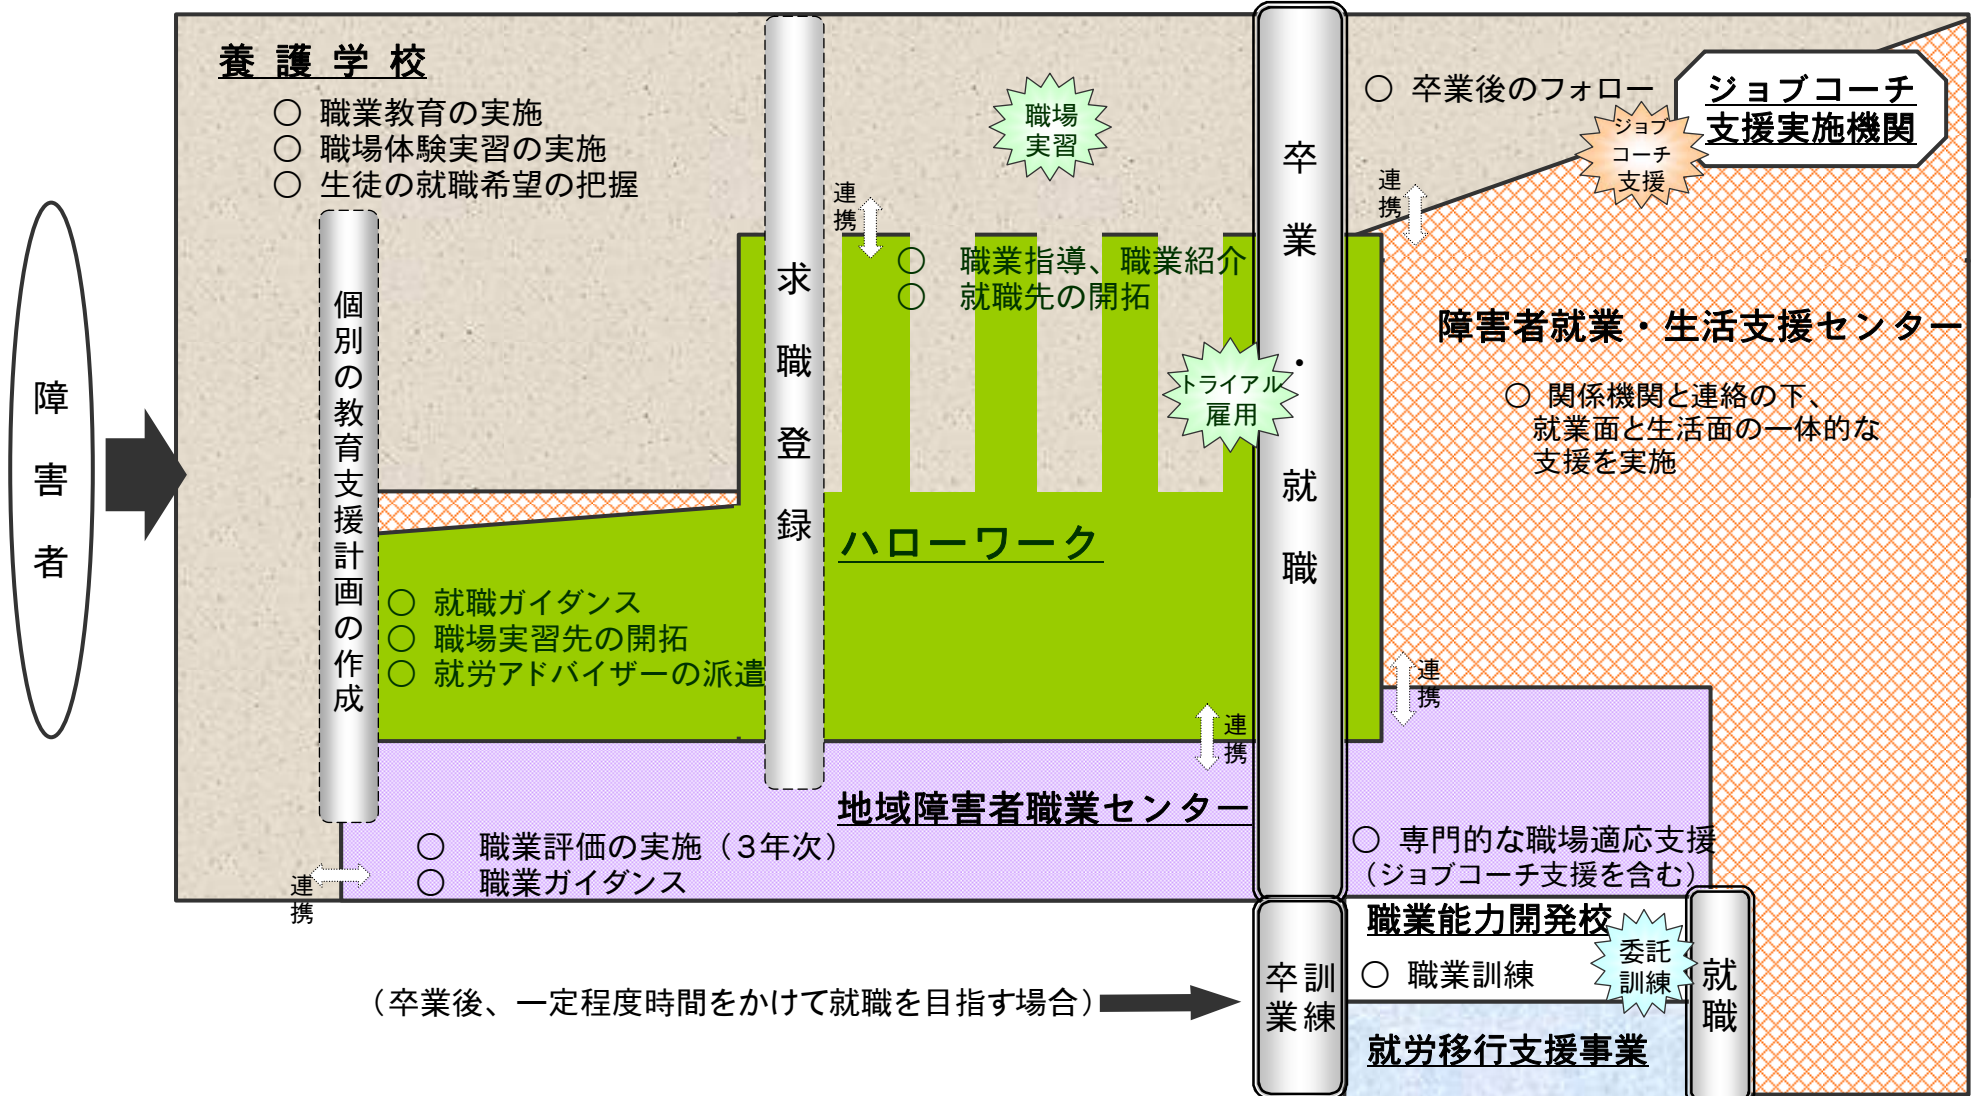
障害者

養護学校
○ 職業教育の実施
○ 職場体験実習の実施
○ 生徒の就職希望の把握

個別の教育支援計画の作成

求職登録

職場実習

連携

○ 職業指導、職業紹介
○ 就職先の開拓

トライアル雇用

ハローワーク

○ 就職ガイダンス
○ 職場実習先の開拓
○ 就労アドバイザーの派遣

卒業・就職

○ 卒業後のフォロー

ジョブコーチ支援実施機関

ジョブコーチ支援

連携

障害者就業・生活支援センター

○ 関係機関と連絡の下、就業面と生活面の一体的な支援を実施

連携

連携

地域障害者職業センター
○ 職業評価の実施（3年次）
○ 職業ガイダンス

連携

○ 専門的な職場適応支援（ジョブコーチ支援を含む）

職業能力開発校
○ 職業訓練

委託訓練

就職

（卒業後、一定程度時間をかけて就職を目指す場合）

卒業 訓練

就労移行支援事業